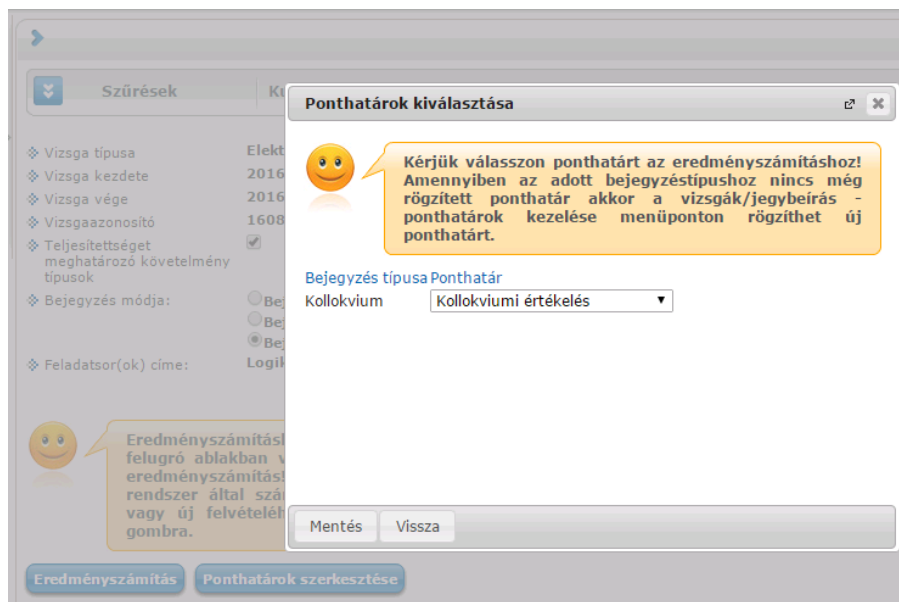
Szűrések

Ponthatárok kiválasztása

Kérjük válasszon ponthatárt az eredményszámításhoz! Amennyiben az adott bejegyzéstípushoz nincs még rögzített ponthatár akkor a vizsgák/jegybeírás - ponthatárok kezelése menüponton rögzíthet új ponthatárt.

Bejegyzés típusa Ponthatár
Kollokvium Kollokviumi értékelés

Mentés Vissza

Vizsga típusa Elekt
Vizsga kezdete 2016
Vizsga vége 2016
Vizsgaazonosító 1608
Teljesítettséget meghatározó követelmény típusok
Bejegyzés módja:
Feladatsor(ok) címe: Logil

Eredményszámítás felugró ablakban eredményszámítás rendszer által szá vagy új felvételé gombra.

Eredményszámítás Ponthatárok szerkesztése